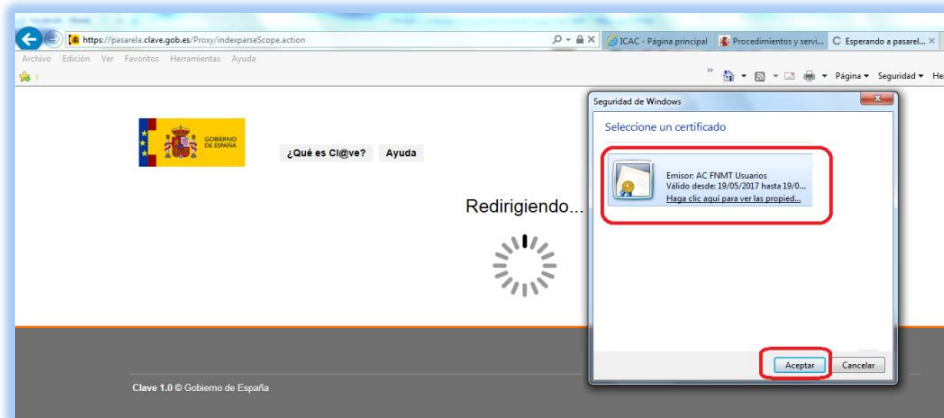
https://pasarela.clave.gob.es/Proxy/indexparseScope.action

ICAC - Página principal

Procedimientos y servi...

Esperando a pasarel...

Archivo Edición Ver Favoritos Herramientas Ayuda

Página ▾ Seguridad ▾ He

GOBIERNO DE ESPAÑA

¿Qué es Cl@ve?

Ayuda

Redirigiendo...

Clave 1.0 © Gobierno de España

Seguridad de Windows

Seleccione un certificado

Emisor: AC FNMT Usuarios
Válido desde: 19/05/2017 hasta 19/0...
Haga clic aquí para ver las propied...

Aceptar

Cancelar